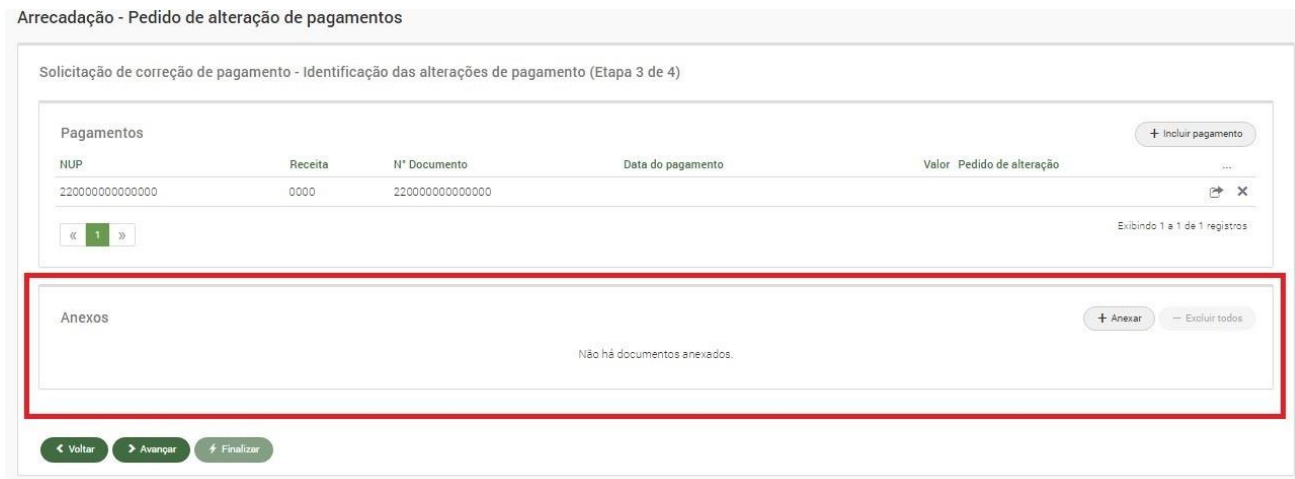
Arrecadação - Pedido de alteração de pagamentos

Solicitação de correção de pagamento - Identificação das alterações de pagamento (Etapa 3 de 4)

Pagamentos

+ Incluir pagamento

| NUP | Receita | N° Documento | Data do pagamento | Valor | Pedido de alteração | ... |
|---|---|---|---|---|---|---|
| 220000000000000 | 0000 | 220000000000000 | | | | |

« 1 »

Exibindo 1 a 1 de 1 registros

Anexos

+ Anexar

— Excluir todos

Não há documentos anexados.

< Voltar

> Avançar

Finalizar